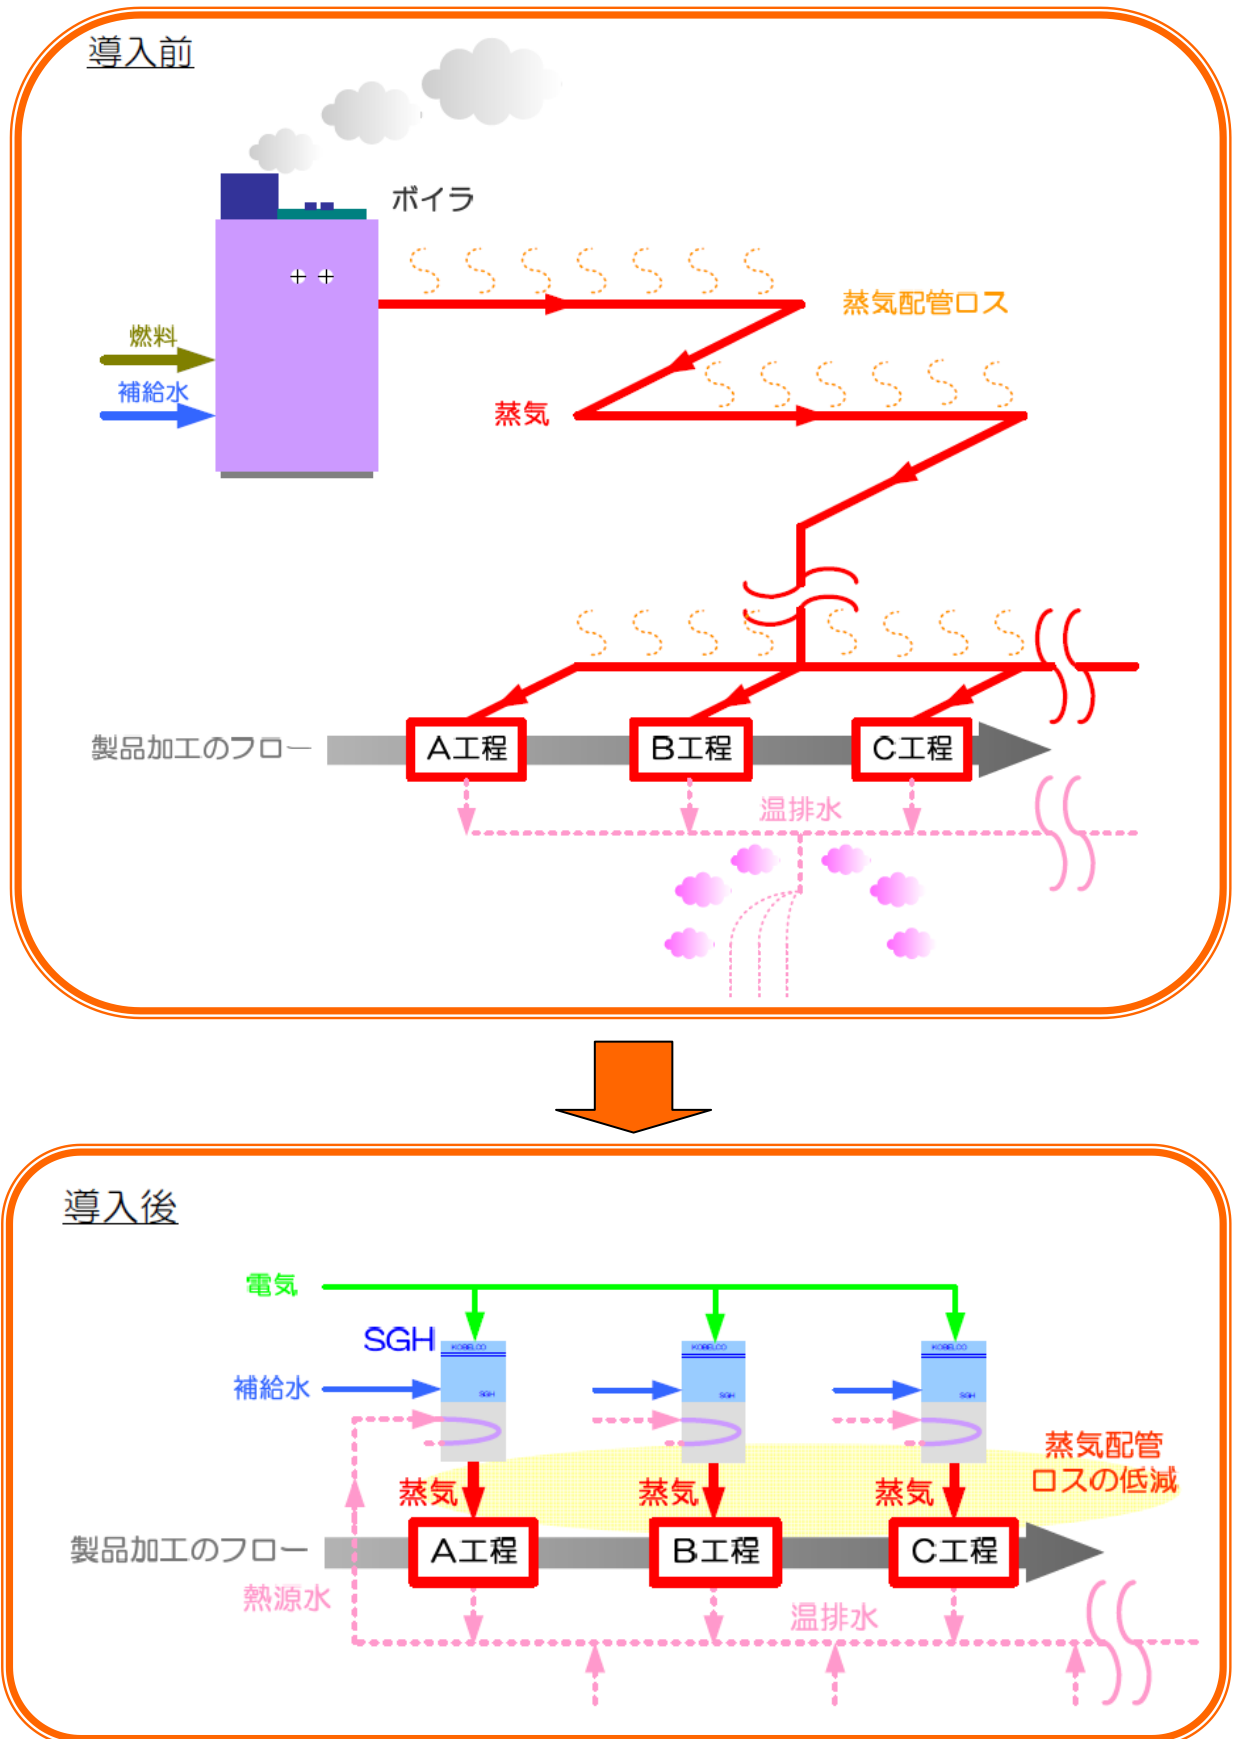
導入前

ボイラ

燃料

補給水

蒸気配管ロス

蒸気

製品加工のフロー

A工程

B工程

C工程

温排水

導入後

電気

SGH

補給水

KOBELCO

SGH

蒸気配管ロスの低減

蒸気

蒸気

蒸気

製品加工のフロー

A工程

B工程

C工程

熱源水

温排水